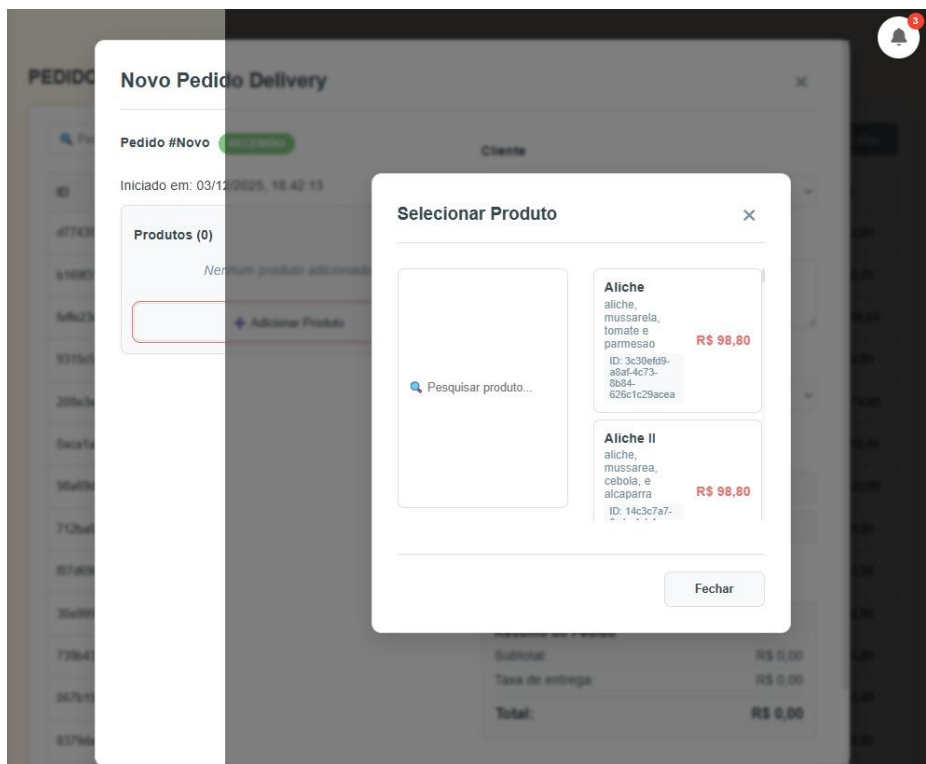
3

PEDIDO

Novo Pedido Delivery

×

Pedido #Novo RECEBIDO

Cliente

Iniciado em: 03/12/2025, 18:42:13

Produtos (0)

Nenhum produto adicionado

+ Adicionar Produto

Selecionar Produto

×

Pesquisar produto...

Aliche
aliche, mussarela, tomate e parmesao
ID: 3c30efd9-a8af-4c73-8b84-626c1c29acea
R$ 98,80

Aliche II
aliche, mussarea, cebola, e alcaparra
ID: 14c3c7a7-
R$ 98,80

Fechar

Resumo do Pedido
Subtotal: R$ 0,00
Taxa de entrega: R$ 0,00
Total: R$ 0,00